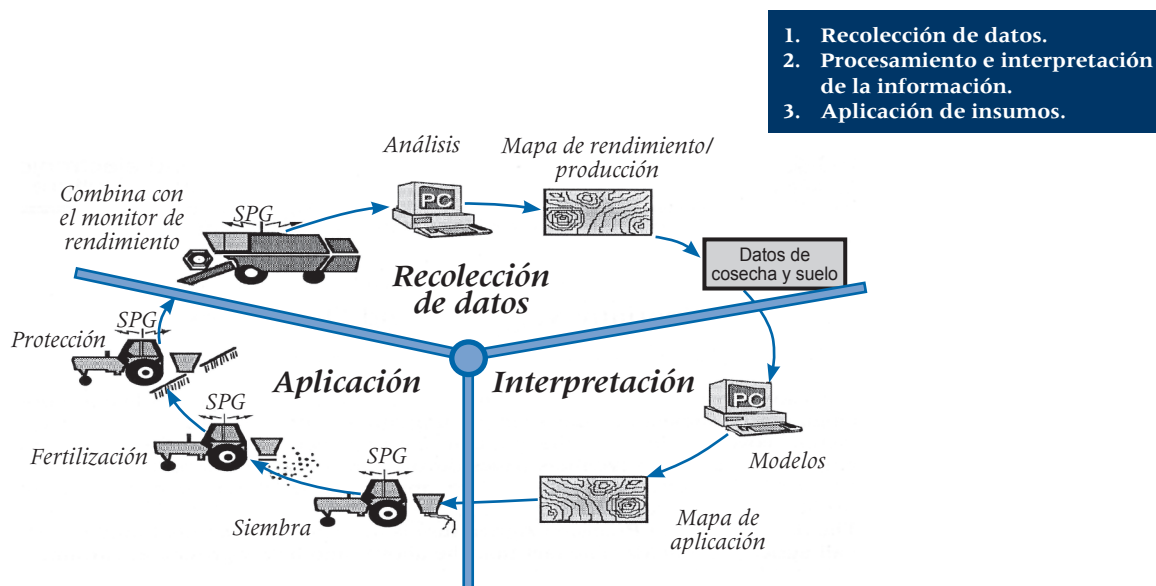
1. Recolección de datos.
2. Procesamiento e interpretación de la información.
3. Aplicación de insumos.

Análisis

Mapa de rendimiento/ producción

Combina con el monitor de rendimiento

SPG

PC

Datos de cosecha y suelo

Recolección de datos

SPG

Protección

Aplicación

Interpretación

PC

SPG

Fertilización

SPG

Modelos

Siembra

Mapa de aplicación